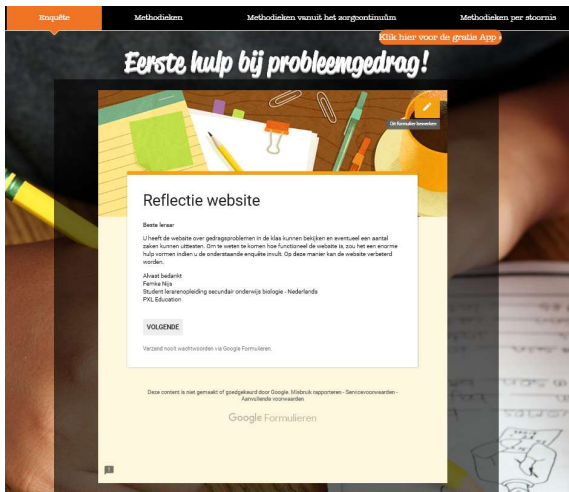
Enquête Methodieken Methodieken vanuit het zorgcontinuüm Methodieken per stoornis

Klik hier voor de gratis App

Eerste hulp bij probleemgedrag!

Uw formulier bewerken

Reflectie website

Beste leraar

U heeft de website over gedragsproblemen in de klas kunnen bekijken en eventueel een aantal zaken kunnen uittesten. Om te weten te komen hoe functioneel de website is, zou het een enorme hulp vormen indien u de onderstaande enquête invult. Op deze manier kan de website verbeterd worden.

Alvast bedankt
Femke Nijs
Student lerarenopleiding secundair onderwijs biologie - Nederlands
PXL Education

VOLGENDE

Verzend nooit wachtwoorden via Google Formulieren.

Deze content is niet gemaakt of goedgekeurd door Google. Misbruik rapporteren - Servicevoorwaarden - Aanvullende voorwaarden

Google Formulieren